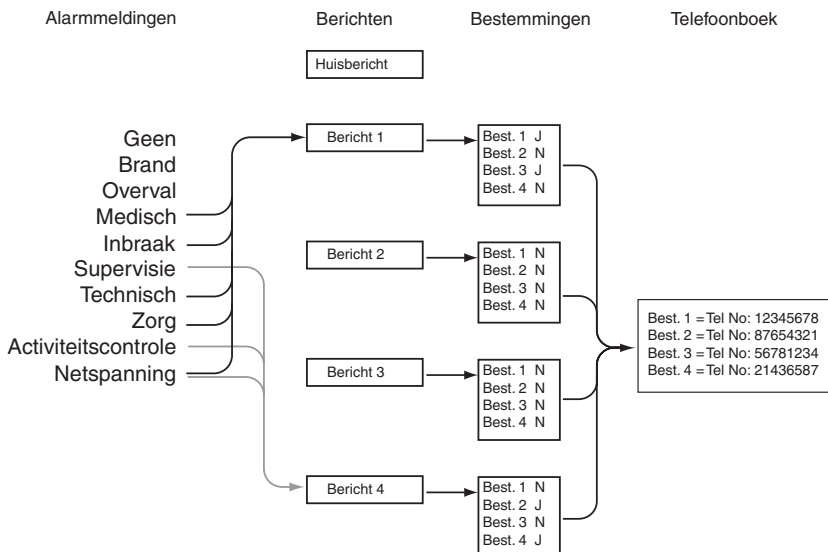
Alarmmeldingen

Berichten

Bestemmingen

Telefoonboek

Huisbericht

Geen
Brand
Overval
Medisch
Inbraak
Supervisie
Technisch
Zorg
Activiteitscontrole
Netspanning

Bericht 1

Best. 1 J
Best. 2 N
Best. 3 J
Best. 4 N

Bericht 2

Best. 1 N
Best. 2 N
Best. 3 N
Best. 4 N

Bericht 3

Best. 1 N
Best. 2 N
Best. 3 N
Best. 4 N

Bericht 4

Best. 1 N
Best. 2 J
Best. 3 N
Best. 4 J

Best. 1 =Tel No: 12345678
Best. 2 =Tel No: 87654321
Best. 3 =Tel No: 56781234
Best. 4 =Tel No: 21436587